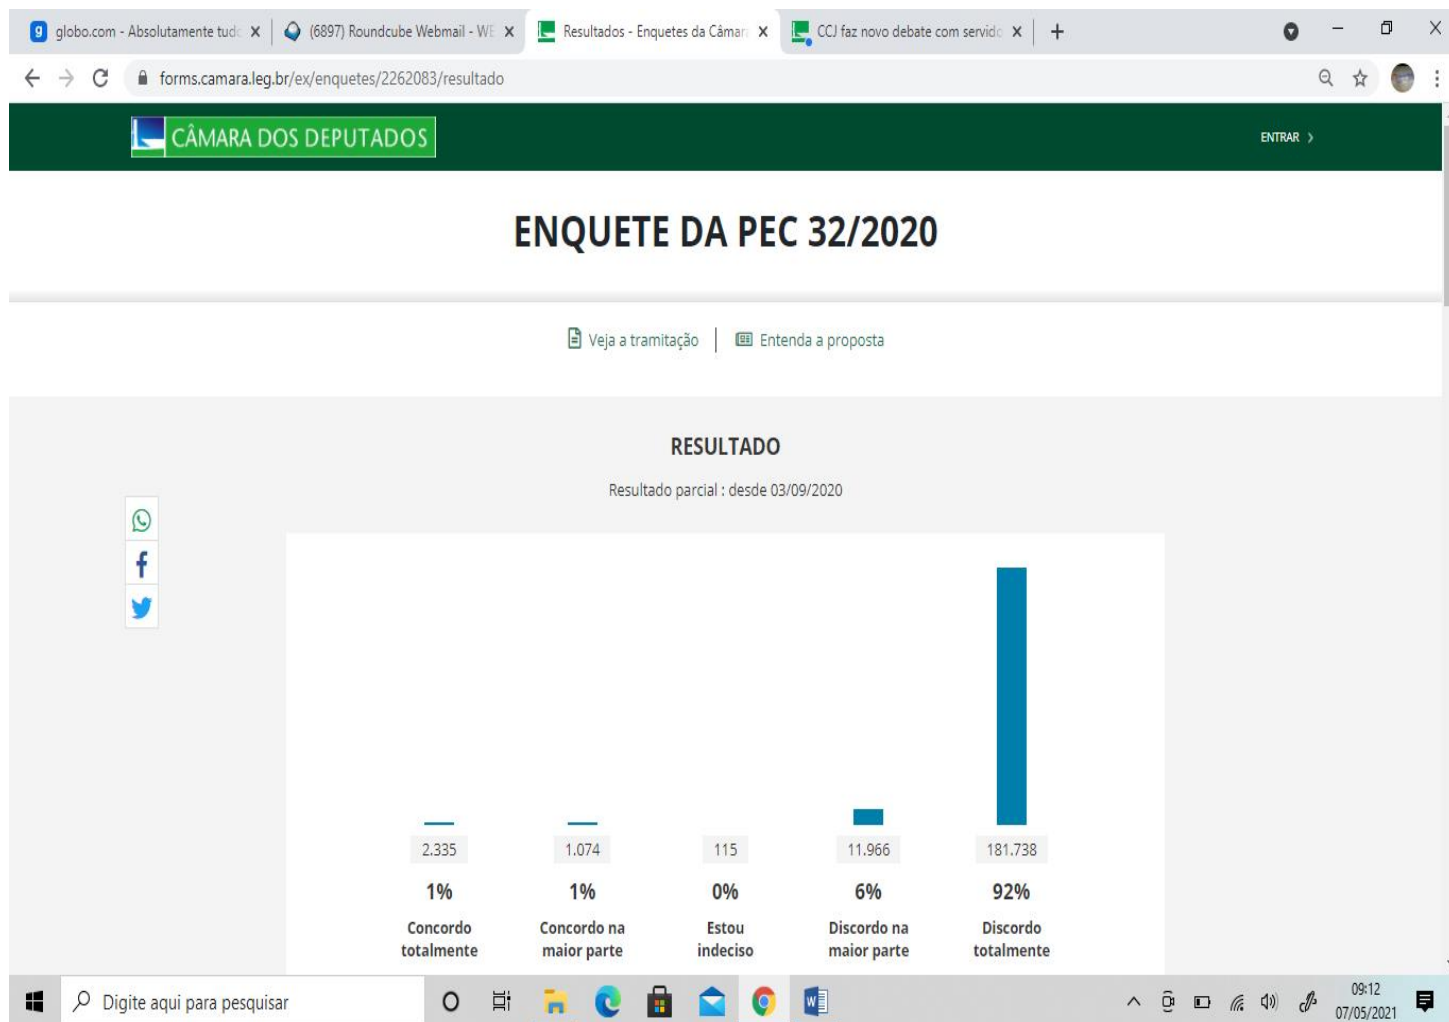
globo.com - Absolutamente tudo ×
(6897) Roundcube Webmail - WE ×
Resultados - Enquetes da Câmar ×
CCJ faz novo debate com servido ×
+

forms.camara.leg.br/ex/enquetes/2262083/resultado

CÂMARA DOS DEPUTADOS
ENTRAR ›

ENQUETE DA PEC 32/2020

Veja a tramitação | Entenda a proposta

RESULTADO

Resultado parcial : desde 03/09/2020

| 2.335 | 1.074 | 115 | 11.966 | 181.738 |
|---|---|---|---|---|
| 1% | 1% | 0% | 6% | 92% |
| Concordo totalmente | Concordo na maior parte | Estou indeciso | Discordo na maior parte | Discordo totalmente |

Digite aqui para pesquisar

09:12
07/05/2021